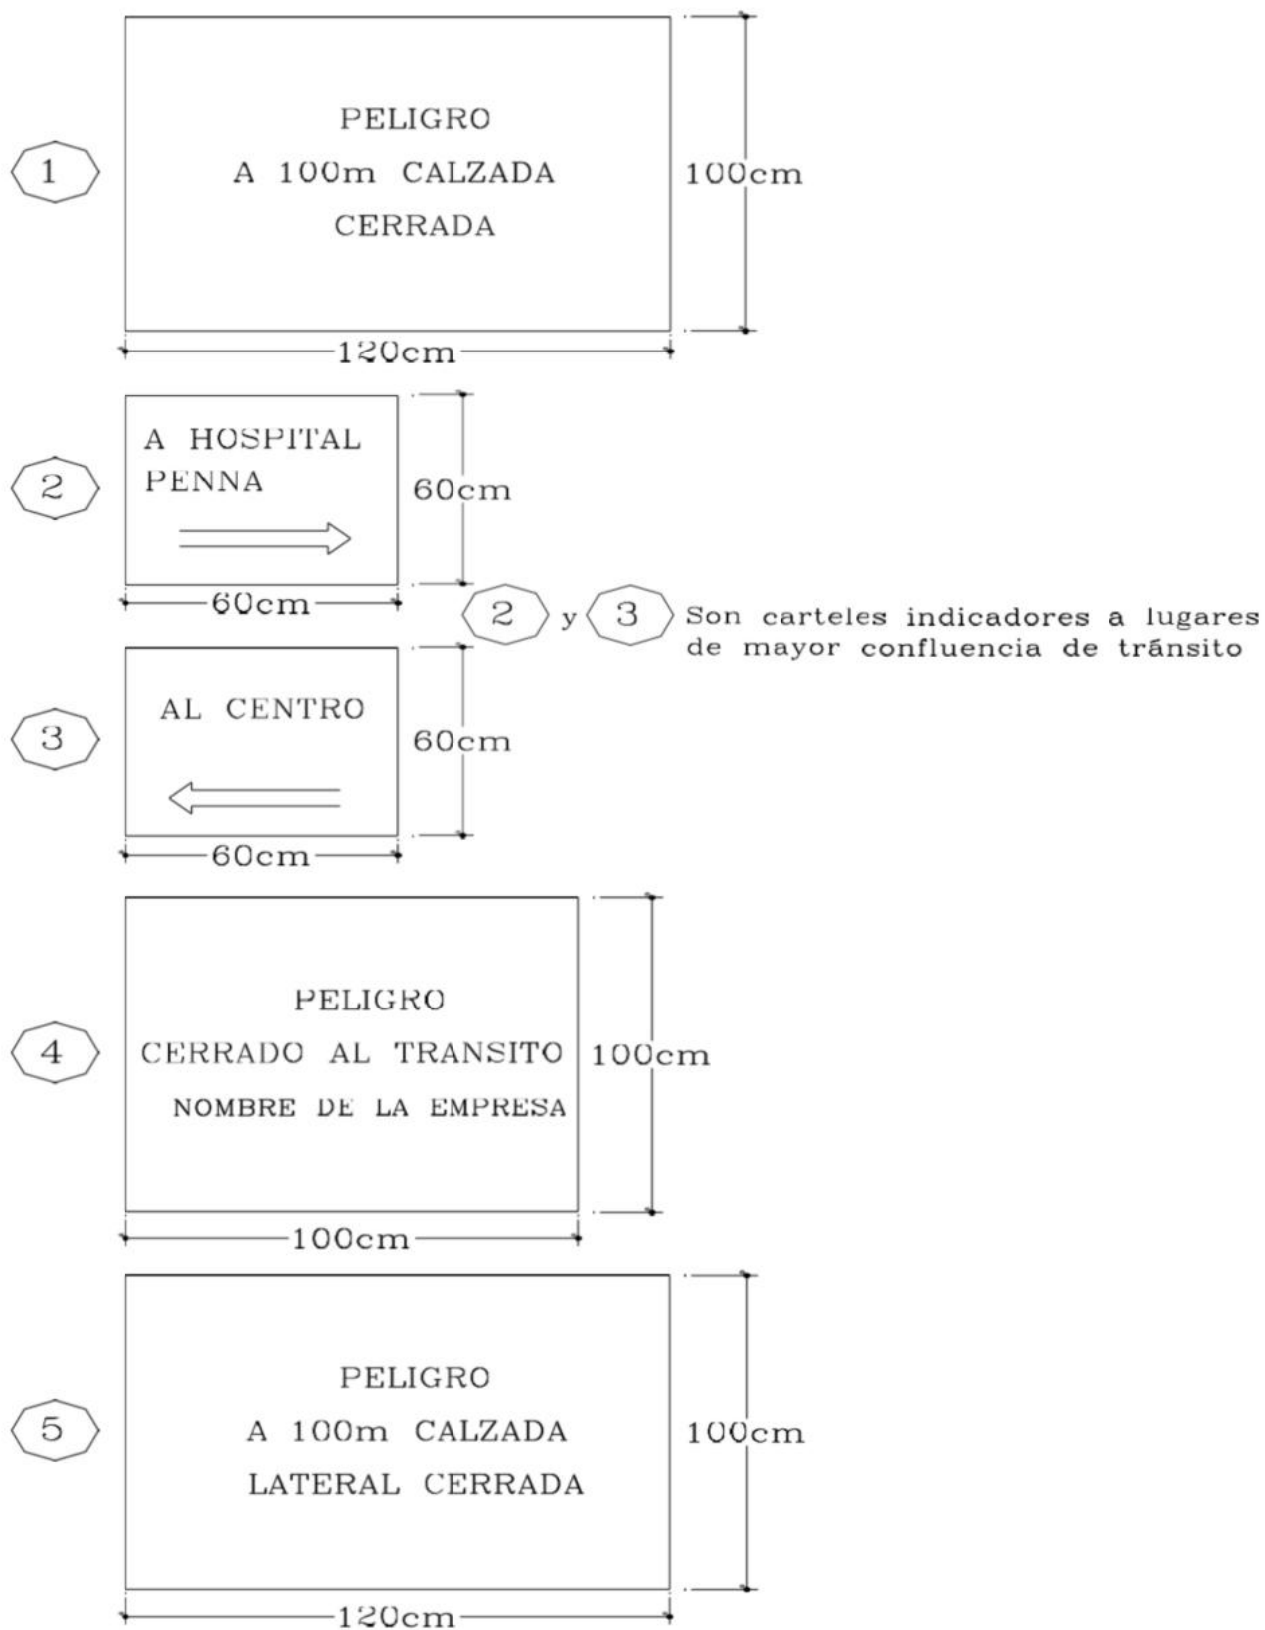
1

PELIGRO
A 100m CALZADA
CERRADA

100cm

120cm

2

A HOSPITAL
PENNA

60cm

60cm

2 y 3 Son carteles indicadores a lugares de mayor confluencia de tránsito

3

AL CENTRO

60cm

60cm

4

PELIGRO
CERRADO AL TRANSITO
NOMBRE DE LA EMPRESA

100cm

100cm

5

PELIGRO
A 100m CALZADA
LATERAL CERRADA

100cm

120cm